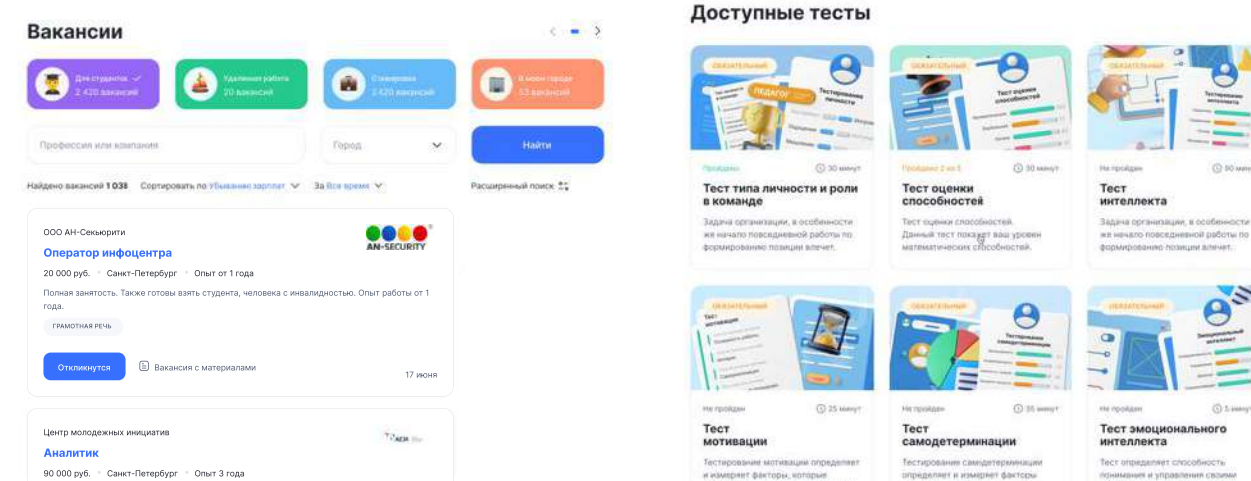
Вакансии

Для студентов
2 420 вакансий

Удаленная работа
20 вакансий

Стажировка
2 420 вакансий

В моем городе
53 вакансии

Профессия или компания

Город

Найти

Найдено вакансий 1 038   Сортировать по Убыванию зарплат   За Все время

Расширенный поиск

ООО АН-Секьюрити

AN-SECURITY

Оператор инфоцентра

20 000 руб. • Санкт-Петербург • Опыт от 1 года

Полная занятость. Также готовы взять студента, человека с инвалидностью. Опыт работы от 1 года.

ГРАМОТНАЯ РЕЧЬ

Откликнутся

Вакансия с материалами

17 июня

Центр молодежных инициатив

Аналитик

90 000 руб. • Санкт-Петербург • Опыт 3 года

Доступные тесты

ОБЯЗАТЕЛЬНЫЙ

ПЕДАГОГ

Тестирование личности

Пройден

30 минут

Тест типа личности и роли в команде

Задача организации, в особенности же начало повседневной работы по формированию позиции влечет.

ОБЯЗАТЕЛЬНЫЙ

Тест оценки способностей

Пройдено 2 из 5

30 минут

Тест оценки способностей

Тест оценки способностей. Данный тест покажет ваш уровень математических способностей.

ОБЯЗАТЕЛЬНЫЙ

Не пройден

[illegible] минут

Тест интеллекта

Задача организации, в особенности же начало повседневной работы по формированию позиции влечет.

ОБЯЗАТЕЛЬНЫЙ

Тест мотивации

Не пройден

25 минут

Тест мотивации

Тестирование мотивации определяет и измеряет факторы, которые

ОБЯЗАТЕЛЬНЫЙ

Тестирование самодетерминации

Не пройден

35 минут

Тест самодетерминации

Тестирование самодетерминации определяет и измеряет факторы

ОБЯЗАТЕЛЬНЫЙ

Эмоциональный интеллект

Не пройден

5 минут

Тест эмоционального интеллекта

Тест определяет способность понимания и управления своими